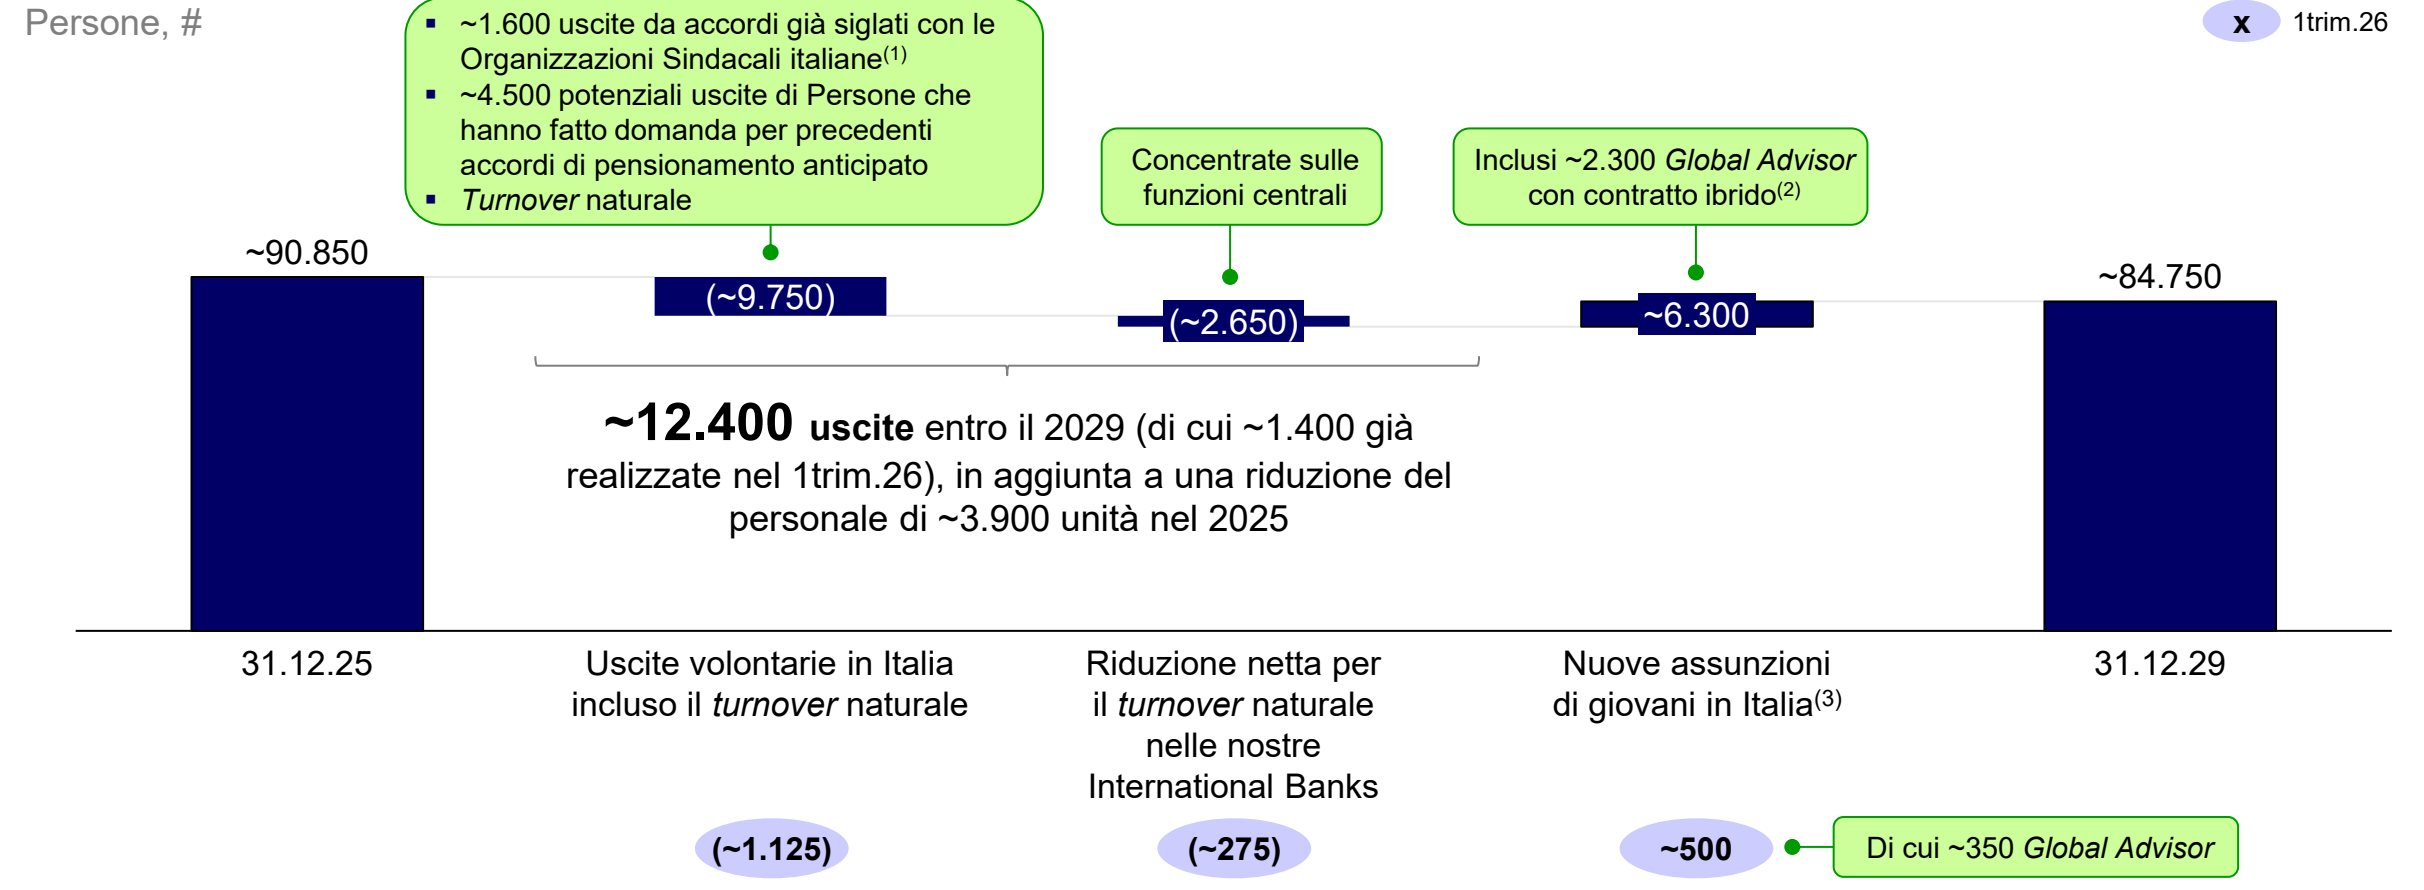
Persone, #

x 1trim.26

▪ ~1.600 uscite da accordi già siglati con le Organizzazioni Sindacali italiane$^{(1)}$
▪ ~4.500 potenziali uscite di Persone che hanno fatto domanda per precedenti accordi di pensionamento anticipato
▪ Turnover naturale

Concentrate sulle funzioni centrali

Inclusi ~2.300 Global Advisor con contratto ibrido$^{(2)}$

~90.850

(~9.750)

(~2.650)

~6.300

~84.750

~12.400 uscite entro il 2029 (di cui ~1.400 già realizzate nel 1trim.26), in aggiunta a una riduzione del personale di ~3.900 unità nel 2025

31.12.25

Uscite volontarie in Italia incluso il turnover naturale

Riduzione netta per il turnover naturale nelle nostre International Banks

Nuove assunzioni di giovani in Italia$^{(3)}$

31.12.29

(~1.125)

(~275)

~500

Di cui ~350 Global Advisor